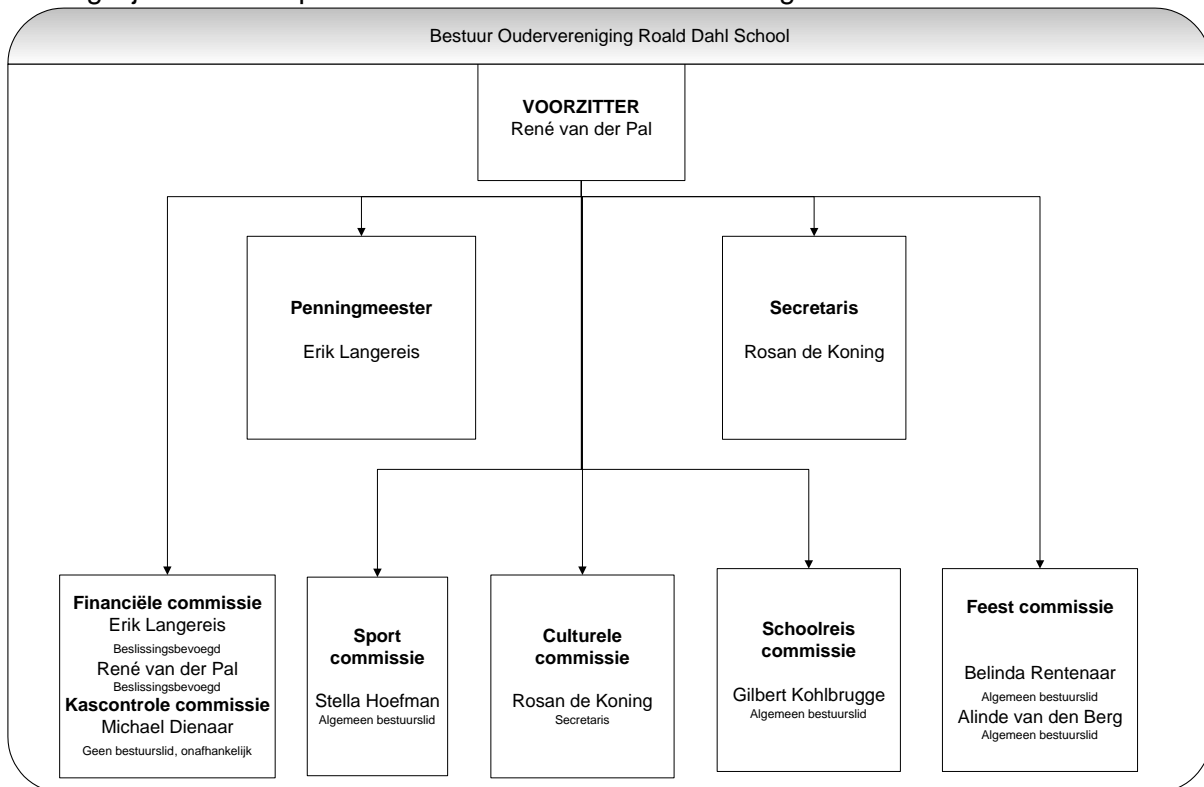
Bestuur Oudervereniging Roald Dahl School

VOORZITTER
René van der Pal

Penningmeester

Erik Langereis

Secretaris

Rosan de Koning

Financiële commissie
Erik Langereis
Beslissingsbevoegd
René van der Pal
Beslissingsbevoegd
Kascontrole commissie
Michael Dienaar
Geen bestuurslid, onafhankelijk

Sport commissie

Stella Hoefman
Algemeen bestuurslid

Culturele commissie

Rosan de Koning
Secretaris

Schoolreis commissie

Gilbert Kohlbrugge
Algemeen bestuurslid

Feest commissie

Belinda Rentenaar
Algemeen bestuurslid
Alinde van den Berg
Algemeen bestuurslid